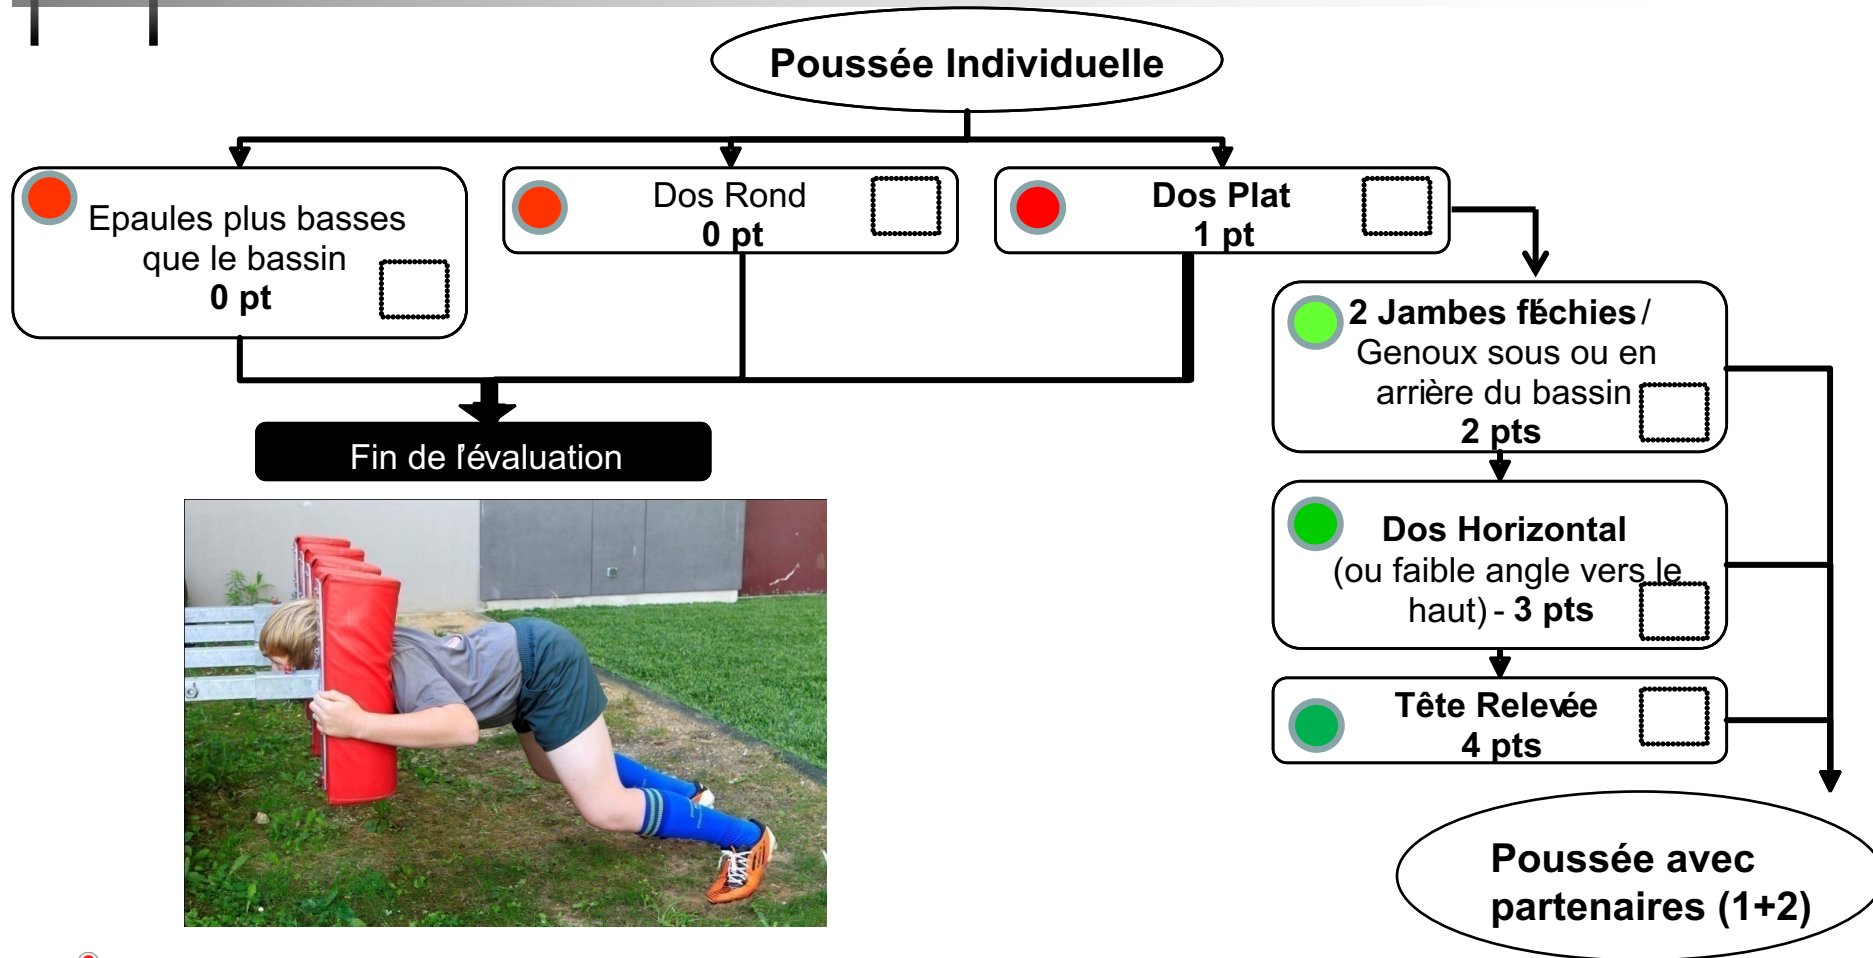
Poussée Individuelle

Epaules plus basses que le bassin
0 pt

Dos Rond
0 pt

Dos Plat
1 pt

2 Jambes fléchies / Genoux sous ou en arrière du bassin
2 pts

Fin de l'évaluation

Dos Horizontal
(ou faible angle vers le haut) - 3 pts

Tête Relevée
4 pts

Poussée avec partenaires (1+2)